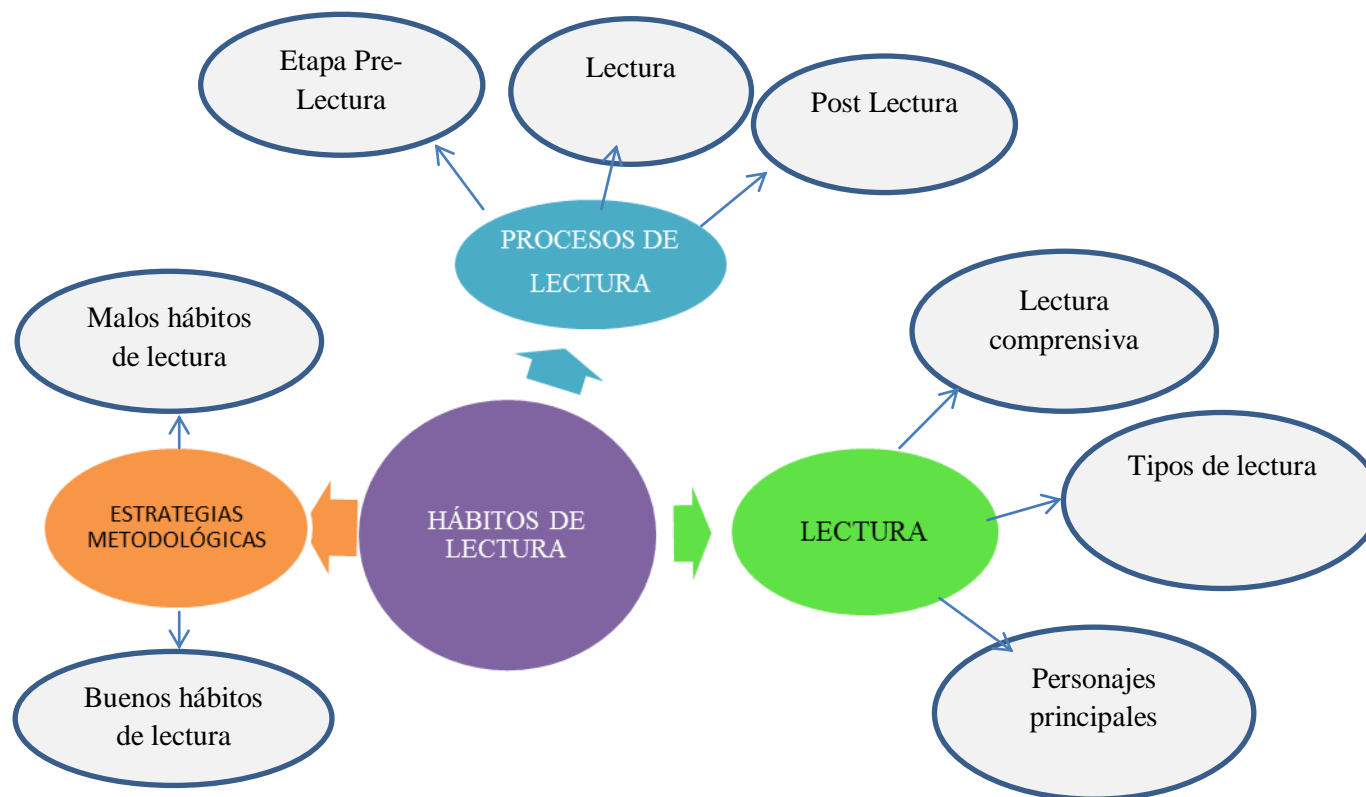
Etapa Pre-Lectura

Lectura

Post Lectura

PROCESOS DE LECTURA

Malos hábitos de lectura

Lectura comprensiva

Tipos de lectura

ESTRATEGIAS METODOLÓGICAS

HÁBITOS DE LECTURA

LECTURA

Buenos hábitos de lectura

Personajes principales